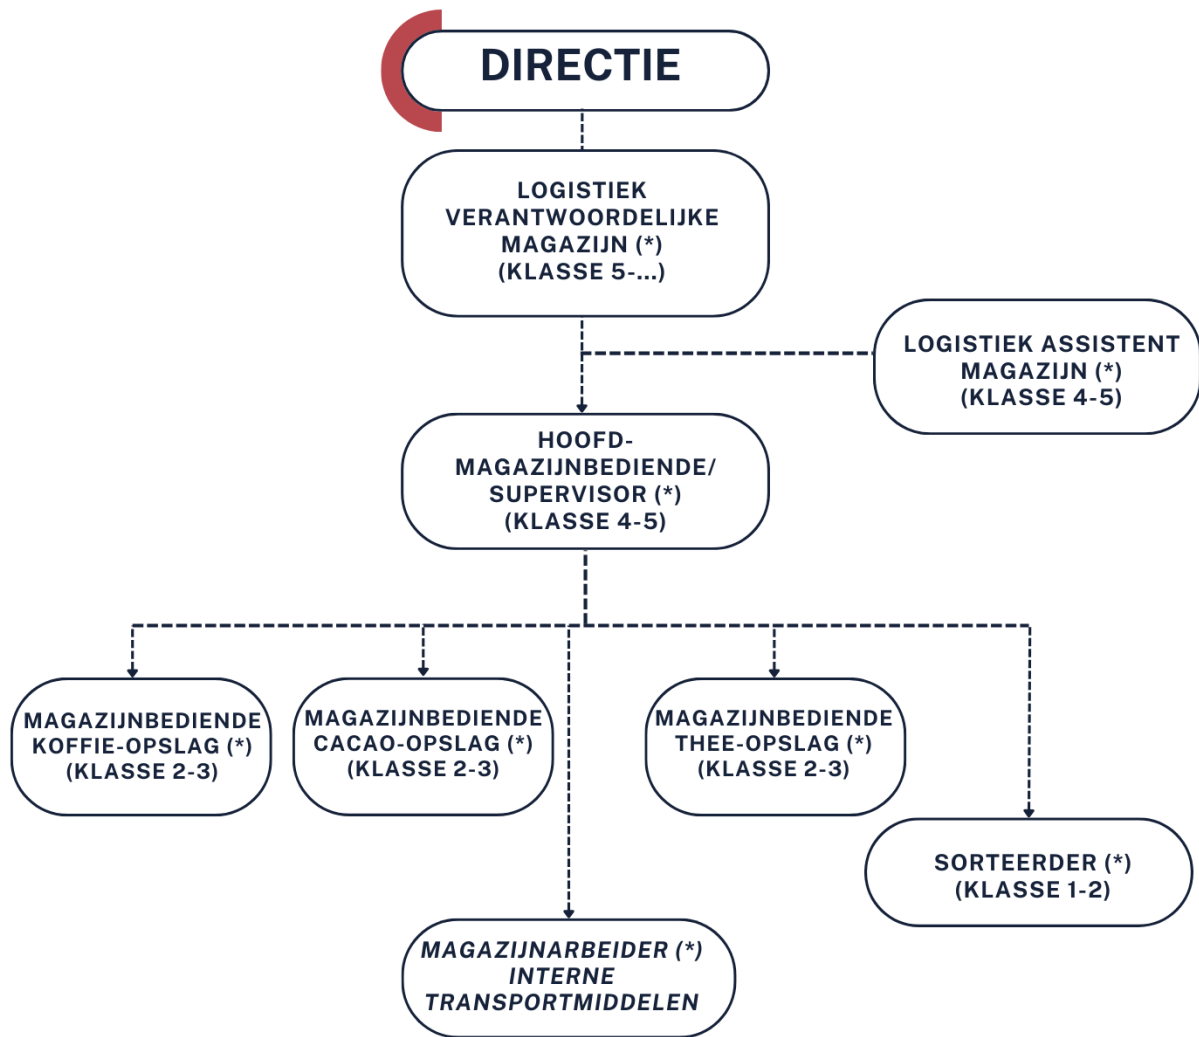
DIRECTIE

LOGISTIEK VERANTWOORDELIJKE MAGAZIJN (*) (KLASSE 5-...)

LOGISTIEK ASSISTENT MAGAZIJN (*) (KLASSE 4-5)

HOOFD-MAGAZIJNBEDIENDE/ SUPERVISOR (*) (KLASSE 4-5)

MAGAZIJNBEDIENDE KOFFIE-OPSLAG (*) (KLASSE 2-3)

MAGAZIJNBEDIENDE CACAO-OPSLAG (*) (KLASSE 2-3)

MAGAZIJNBEDIENDE THEE-OPSLAG (*) (KLASSE 2-3)

SORTEERDER (*) (KLASSE 1-2)

MAGAZIJNARBEIDER (*) INTERNE TRANSPORTMIDDELEN